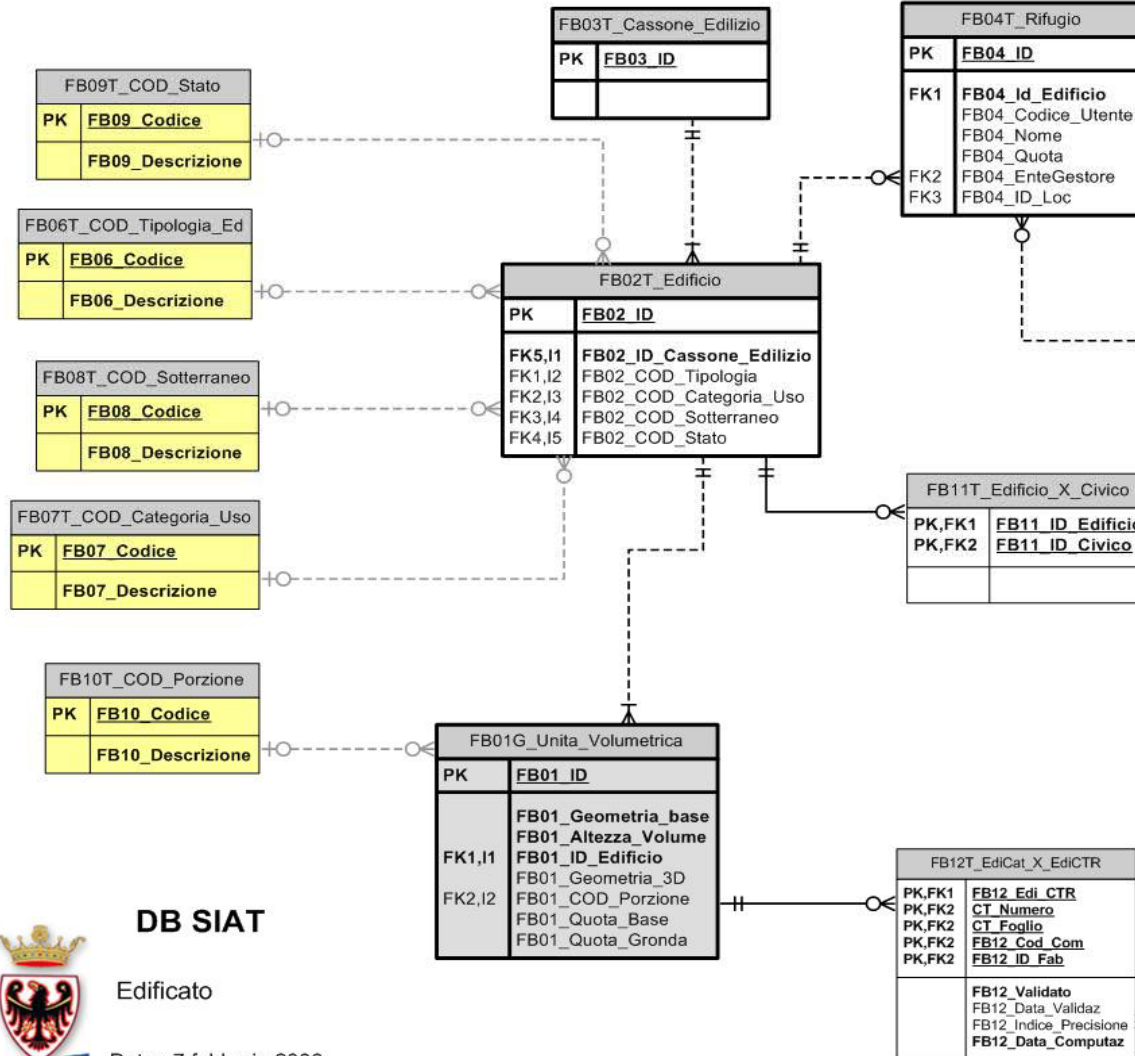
FB03T_Cassone_Edilizio

| PK | FB03_ID |
|---|---|
| | |

FB04T_Rifugio

| PK | FB04_ID |
|---|---|
| FK1<br>FK2<br>FK3 | FB04_Id_Edificio<br>FB04_Codice_Utente<br>FB04_Nome<br>FB04_Quota<br>FB04_EnteGestore<br>FB04_ID_Loc |

FB09T_COD_Stato

| PK | FB09_Codice |
|---|---|
| | FB09_Descrizione |

FB06T_COD_Tipologia_Ed

| PK | FB06_Codice |
|---|---|
| | FB06_Descrizione |

FB02T_Edificio

| PK | FB02_ID |
|---|---|
| FK5,I1<br>FK1,I2<br>FK2,I3<br>FK3,I4<br>FK4,I5 | FB02_ID_Cassone_Edilizio<br>FB02_COD_Tipologia<br>FB02_COD_Categoria_Uso<br>FB02_COD_Sotterraneo<br>FB02_COD_Stato |

FB08T_COD_Sotterraneo

| PK | FB08_Codice |
|---|---|
| | FB08_Descrizione |

FB11T_Edificio_X_Civico

| PK,FK1<br>PK,FK2 | FB11_ID_Edifici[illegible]<br>FB11_ID_Civico |
|---|---|
| | |

FB07T_COD_Categoria_Uso

| PK | FB07_Codice |
|---|---|
| | FB07_Descrizione |

FB10T_COD_Porzione

| PK | FB10_Codice |
|---|---|
| | FB10_Descrizione |

FB01G_Unita_Volumetrica

| PK | FB01_ID |
|---|---|
| FK1,I1<br>FK2,I2 | FB01_Geometria_base<br>FB01_Altezza_Volume<br>FB01_ID_Edificio<br>FB01_Geometria_3D<br>FB01_COD_Porzione<br>FB01_Quota_Base<br>FB01_Quota_Gronda |

FB12T_EdiCat_X_EdiCTR

| PK,FK1<br>PK,FK2<br>PK,FK2<br>PK,FK2<br>PK,FK2 | FB12_Edi_CTR<br>CT_Numero<br>CT_Foglio<br>FB12_Cod_Com<br>FB12_ID_Fab |
|---|---|
| | FB12_Validato<br>FB12_Data_Validaz<br>FB12_Indice_Precisione<br>FB12_Data_Computaz |

DB SIAT

Edificato

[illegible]